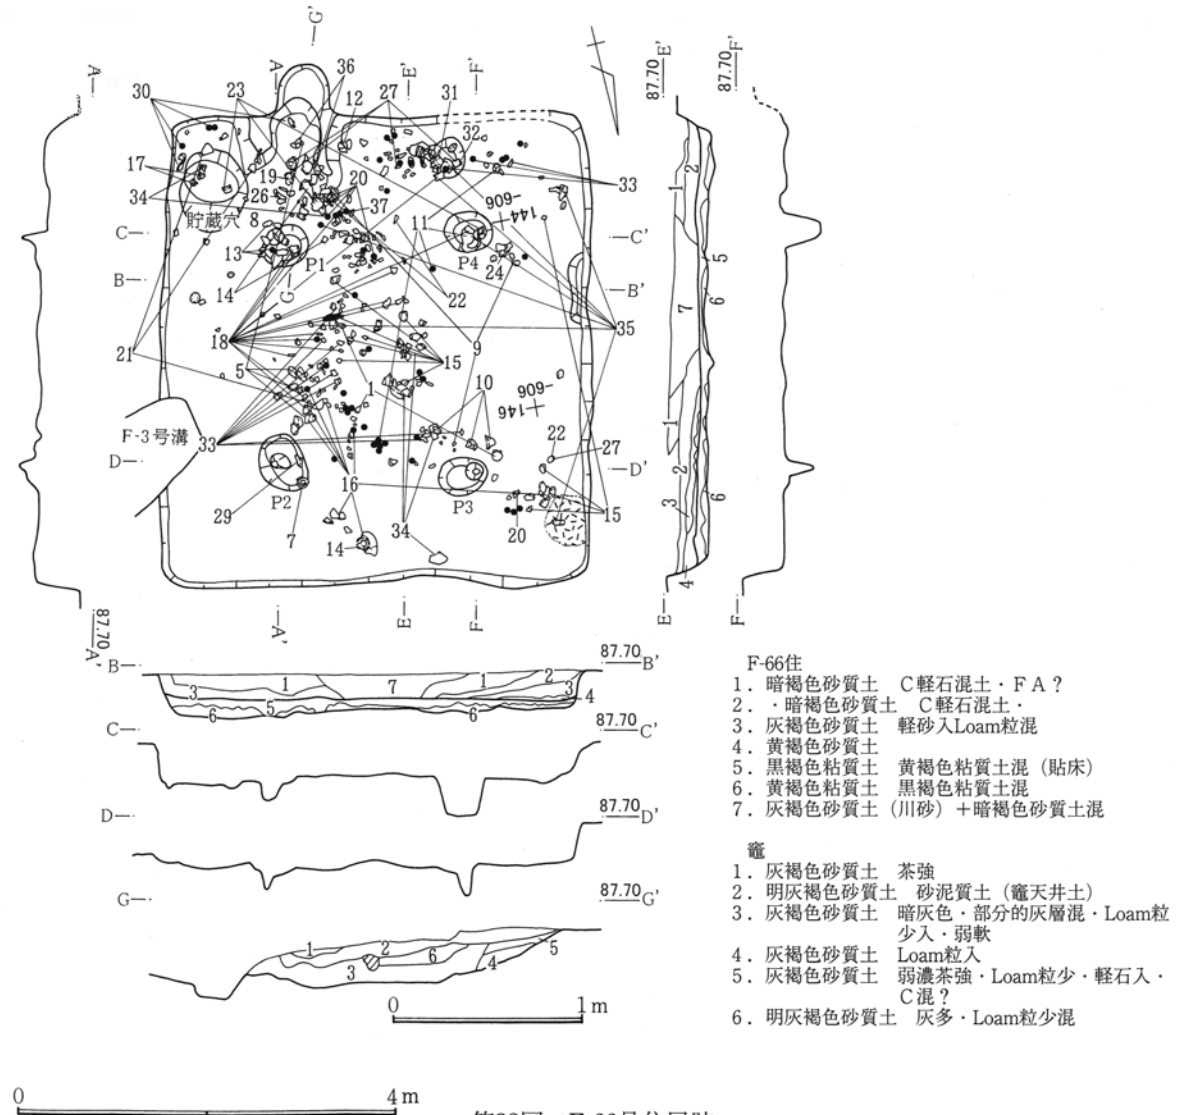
A— 30 23 A— 36 G' 12 27 E' F' 31 32 87.70 E' 87.70 F'

17 34 19 26 20 37 8 貯蔵穴 33 909− 144 11 C— —C' 13 P1 P4 24 B— —B' 14 G 22 35 21 18 15 9 5 1 10 909− 146 F-3号溝 33 22 27 D— —D' 29 P2 16 P3 7 14 34 20 15

87.70 A' A' E F E F

1 2 5 7 6 1 2 3 6 4

B— 87.70 B' 3 1 7 1 2 3 4 6 5 6
C— 87.70 C'
D— 87.70 D'
G— 87.70 G' 1 2 6 3 4 5

0 1 m

F-66住
1．暗褐色砂質土　C軽石混土・ＦＡ？
2．・暗褐色砂質土　C軽石混土・
3．灰褐色砂質土　軽砂入Loam粒混
4．黄褐色砂質土
5．黒褐色粘質土　黄褐色粘質土混（貼床）
6．黄褐色粘質土　黒褐色粘質土混
7．灰褐色砂質土（川砂）＋暗褐色砂質土混

竈
1．灰褐色砂質土　茶強
2．明灰褐色砂質土　砂泥質土（竈天井土）
3．灰褐色砂質土　暗灰色・部分的灰層混・Loam粒少入・弱軟
4．灰褐色砂質土　Loam粒入
5．灰褐色砂質土　弱濃茶強・Loam粒少・軽石入・C混？
6．明灰褐色砂質土　灰多・Loam粒少混

0 4 m

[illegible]